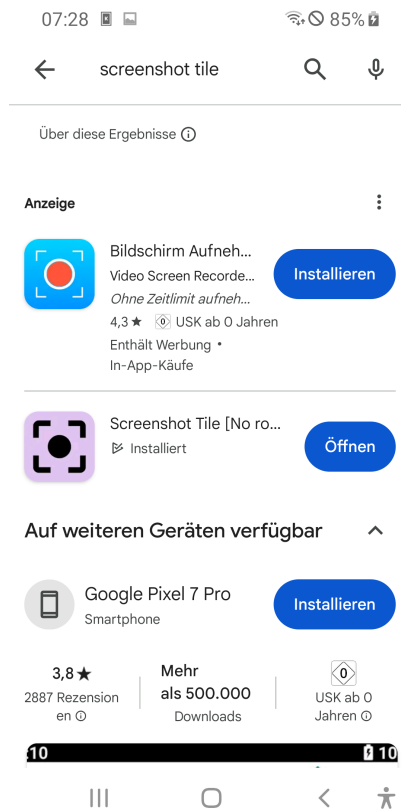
07:28 85%

screenshot tile

Über diese Ergebnisse ⓘ

Anzeige

Bildschirm Aufneh...
Video Screen Recorde...
Ohne Zeitlimit aufneh...
4,3 ★ USK ab 0 Jahren
Enthält Werbung • In-App-Käufe

Installieren

Screenshot Tile [No ro...
Installiert

Öffnen

Auf weiteren Geräten verfügbar

Google Pixel 7 Pro
Smartphone

Installieren

3,8 ★
2887 Rezensionen ⓘ

Mehr als 500.000
Downloads

0
USK ab 0 Jahren ⓘ

10
10